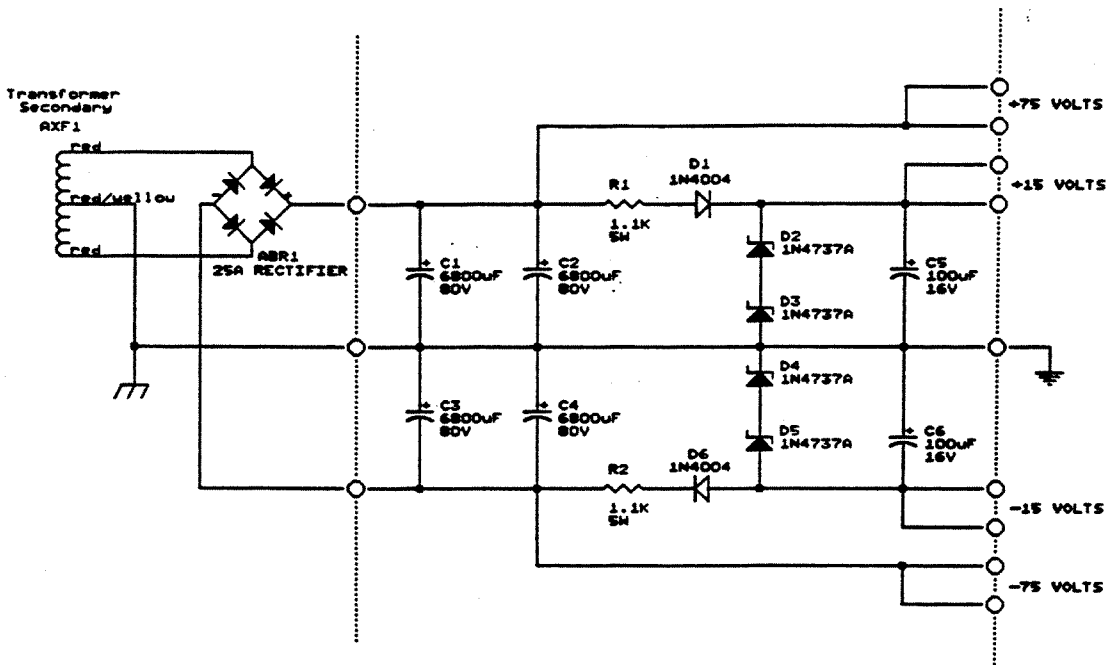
Transformer Secondary
AXF1

red
red/yellow
red

ABR1
25A RECTIFIER

C1
6800uF
80V

C2
6800uF
80V

C3
6800uF
80V

C4
6800uF
80V

R1
1.1K
5W

D1
1N4004

R2
1.1K
5W

D6
1N4004

D2
1N4737A

D3
1N4737A

D4
1N4737A

D5
1N4737A

C5
100uF
16V

C6
100uF
16V

+75 VOLTS

+15 VOLTS

-15 VOLTS

-75 VOLTS